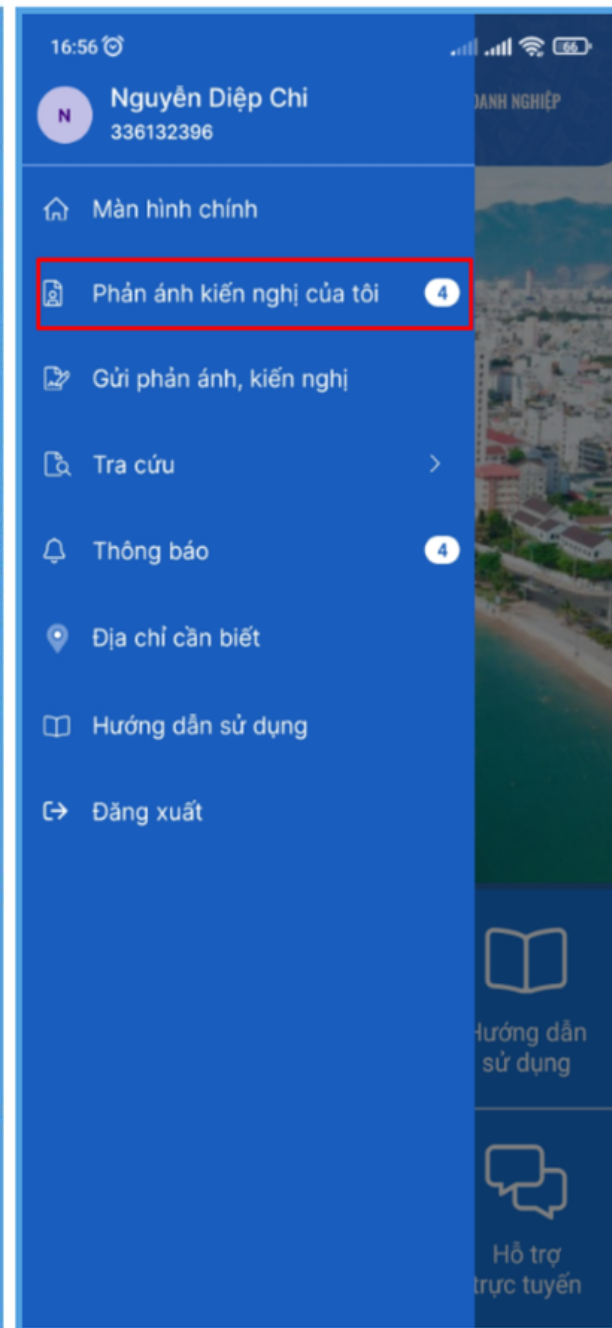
16:56

66

N

Nguyễn Diệp Chi

336132396

DANH NGHIỆP

Màn hình chính

Phản ánh kiến nghị của tôi 4

Gửi phản ánh, kiến nghị

Tra cứu

Thông báo 4

Địa chỉ cần biết

Hướng dẫn sử dụng

Đăng xuất

Hướng dẫn sử dụng

Hỗ trợ trực tuyến